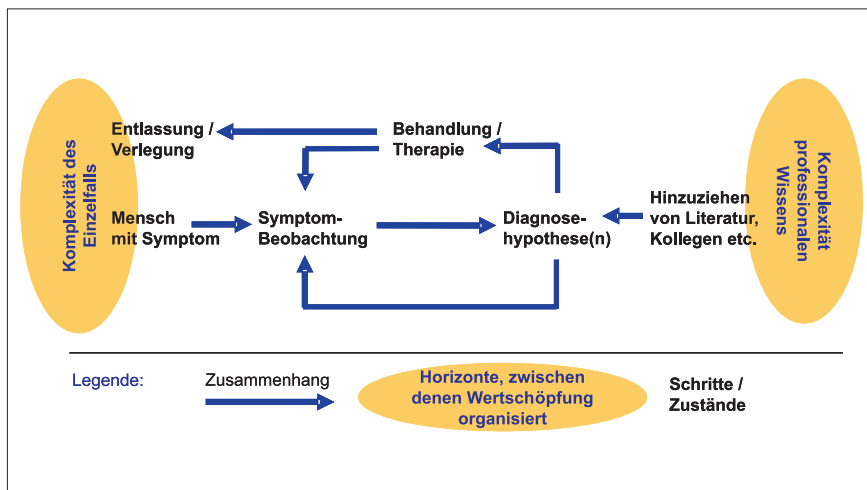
Komplexität des Einzelfalls

Entlassung / Verlegung

Behandlung / Therapie

Mensch mit Symptom

Symptom-Beobachtung

Diagnose-hypothese(n)

Hinzuziehen von Literatur, Kollegen etc.

Komplexität professionalen Wissens

Legende:

Zusammenhang

Horizonte, zwischen denen Wertschöpfung organisiert

Schritte / Zustände